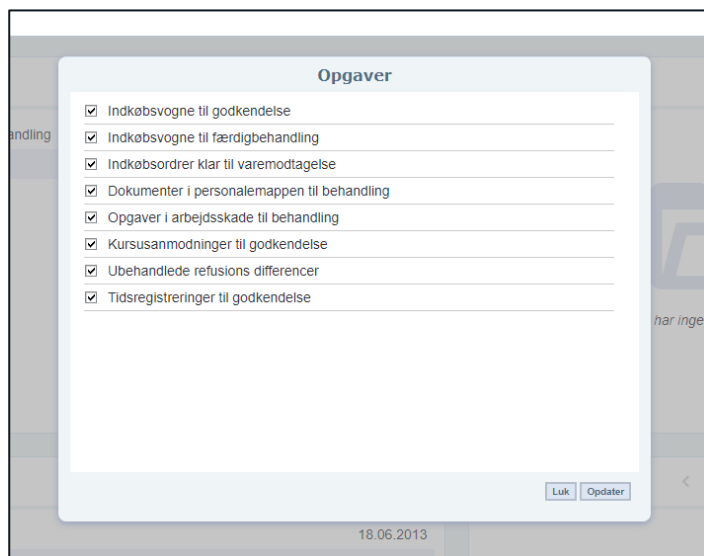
andling

Opgaver

☑ Indkøbsvogne til godkendelse
☑ Indkøbsvogne til færdigbehandling
☑ Indkøbsordrer klar til varemodtagelse
☑ Dokumenter i personalemappen til behandling
☑ Opgaver i arbejdsskade til behandling
☑ Kursusanmodninger til godkendelse
☑ Ubehandlede refusions differencer
☑ Tidsregistreringer til godkendelse

har inge

Luk Opdater

18.06.2013